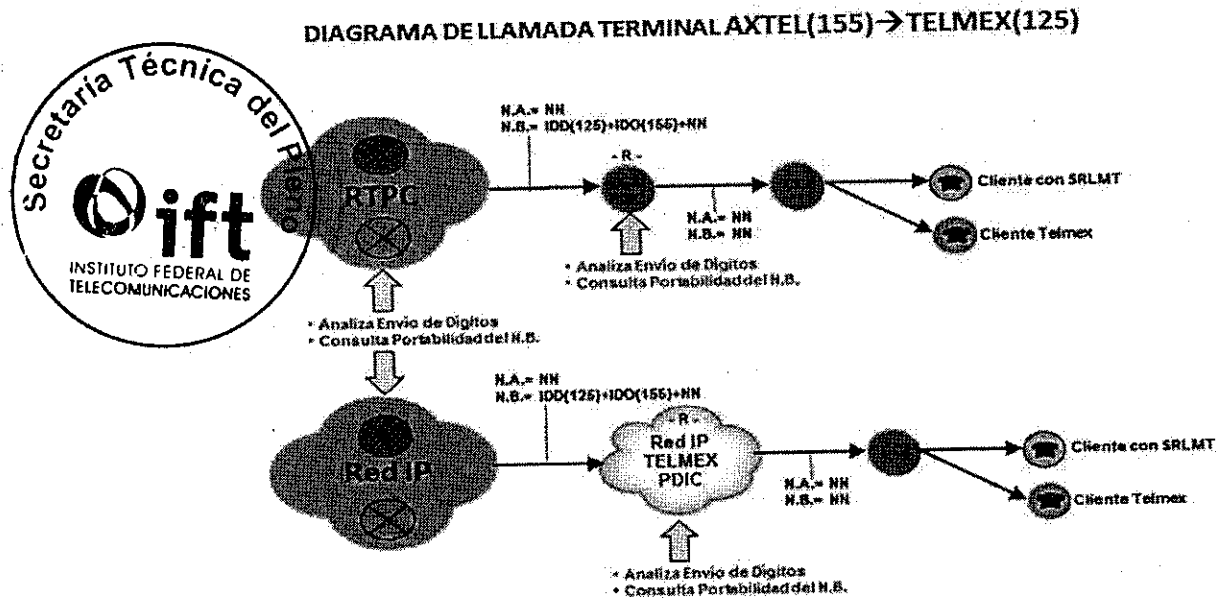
DIAGRAMA DE LLAMADA TERMINAL AXTEL(155)→TELMEX(125)

Secretaría Técnica del Pleno
ift
INSTITUTO FEDERAL DE TELECOMUNICACIONES

RTPC

N.A.= NN
N.B.= IDD(125)+IDO(155)+NN

- R -

N.A.= NN
N.B.= NN

• Analiza Envío de Digitos
• Consulta Portabilidad del N.B.

Cliente con SRLMT
Cliente Telmex

• Analiza Envío de Digitos
• Consulta Portabilidad del N.B.

Red IP

N.A.= NN
N.B.= IDD(125)+IDO(155)+NN

- R -
Red IP TELMEX PDIC

N.A.= NN
N.B.= NN

Cliente con SRLMT
Cliente Telmex

• Analiza Envío de Digitos
• Consulta Portabilidad del N.B.